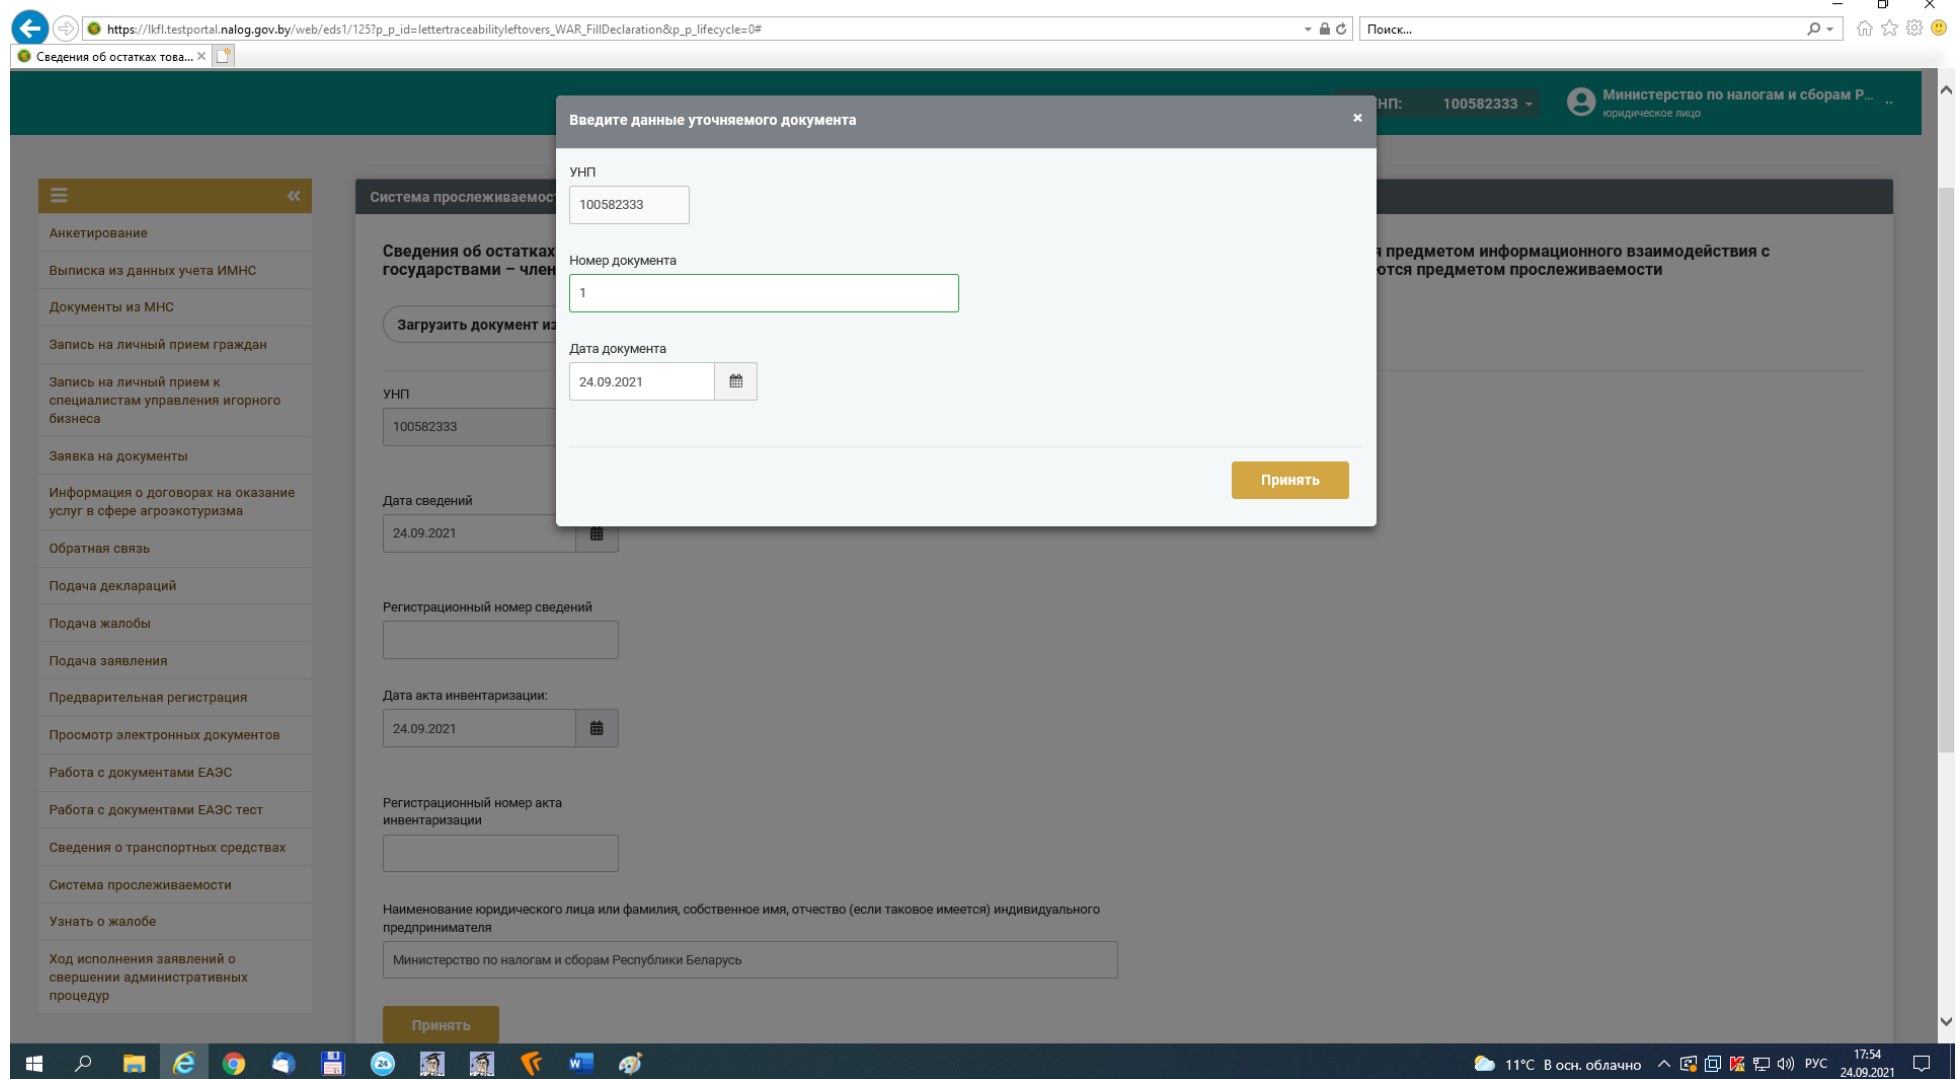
https://lkfl.testportal.nalog.gov.by/web/eds1/125?p_p_id=lettertraceabilityleftovers_WAR_FillDeclaration&p_p_lifecycle=0#

Поиск...

Сведения об остатках това... ×

УНП: 100582333

Министерство по налогам и сборам Р...
юридическое лицо

Анкетирование
Выписка из данных учета ИМНС
Документы из МНС
Запись на личный прием граждан
Запись на личный прием к специалистам управления игорного бизнеса
Заявка на документы
Информация о договорах на оказание услуг в сфере агроэкотуризма
Обратная связь
Подача деклараций
Подача жалобы
Подача заявления
Предварительная регистрация
Просмотр электронных документов
Работа с документами ЕАЭС
Работа с документами ЕАЭС тест
Сведения о транспортных средствах
Система прослеживаемости
Узнать о жалобе
Ход исполнения заявлений о свершении административных процедур

Система прослеживаемост

Сведения об остатках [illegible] я предметом информационного взаимодействия с государствами – член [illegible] отся предметом прослеживаемости

Загрузить документ из

УНП
100582333

Дата сведений
24.09.2021

Регистрационный номер сведений

Дата акта инвентаризации:
24.09.2021

Регистрационный номер акта инвентаризации

Наименование юридического лица или фамилия, собственное имя, отчество (если таковое имеется) индивидуального предпринимателя
Министерство по налогам и сборам Республики Беларусь

Принять

Введите данные уточняемого документа ×

УНП
100582333

Номер документа
1

Дата документа
24.09.2021

Принять

11°C В осн. облачно РУС 17:54 24.09.2021